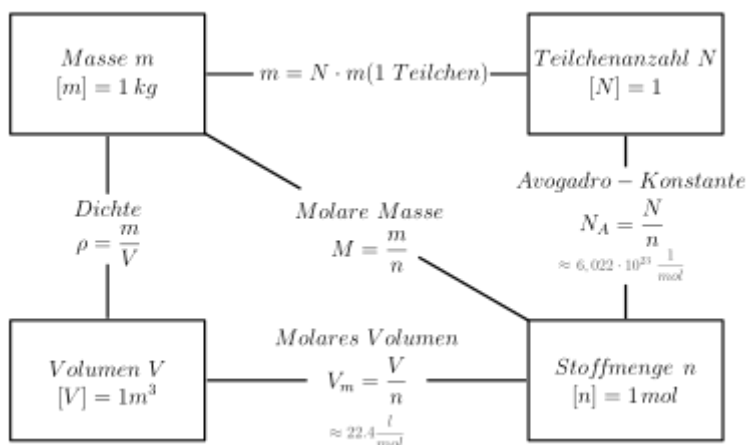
$Masse\ m$
$[m] = 1\,kg$

$m = N \cdot m(1\ Teilchen)$

$Teilchenanzahl\ N$
$[N] = 1$

$Avogadro-Konstante$
$N_A = \frac{N}{n}$
$\approx 6,022 \cdot 10^{23}\,\frac{1}{mol}$

$Dichte$
$\rho = \frac{m}{V}$

$Molare\ Masse$
$M = \frac{m}{n}$

$Volumen\ V$
$[V] = 1m^3$

$Molares\ Volumen$
$V_m = \frac{V}{n}$
$\approx 22.4\,\frac{l}{mol}$

$Stoffmenge\ n$
$[n] = 1\,mol$